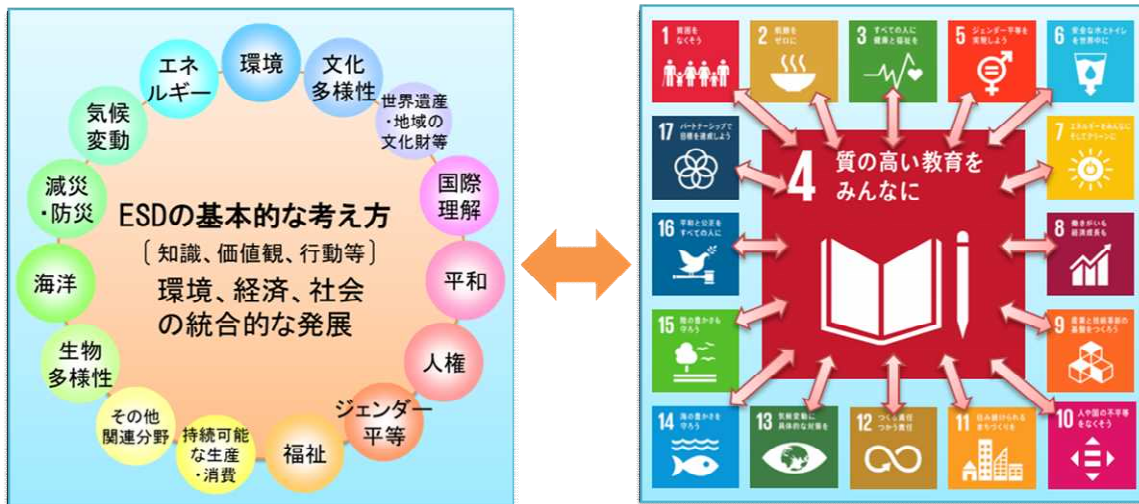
エネルギー

環境

文化多様性

世界遺産・地域の文化財等

国際理解

平和

人権

ジェンダー平等

福祉

持続可能な生産・消費

その他関連分野

生物多様性

海洋

減災・防災

気候変動

ESDの基本的な考え方

〔知識、価値観、行動等〕

環境、経済、社会の統合的な発展

1 貧困をなくそう

2 飢餓をゼロに

3 すべての人に健康と福祉を

5 ジェンダー平等を実現しよう

6 安全な水とトイレを世界中に

17 パートナーシップで目標を達成しよう

4 質の高い教育をみんなに

7 エネルギーをみんなに そしてクリーンに

16 平和と公正をすべての人に

8 働きがいも経済成長も

15 陸の豊かさも守ろう

9 産業と技術革新の基盤をつくろう

14 海の豊かさを守ろう

13 気候変動に具体的な対策を

12 つくる責任 つかう責任

11 住み続けられるまちづくりを

10 人や国の不平等をなくそう